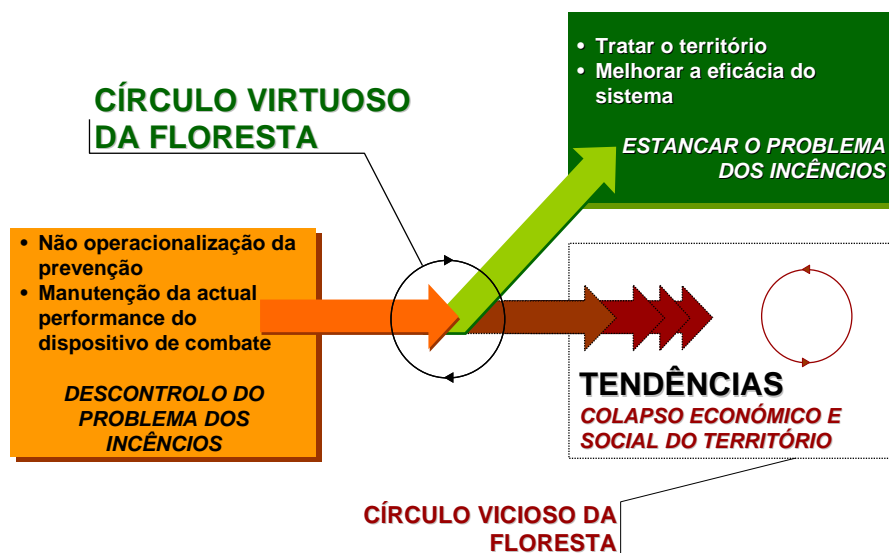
CÍRCULO VIRTUOSO DA FLORESTA

• Tratar o território
• Melhorar a eficácia do sistema

ESTANCAR O PROBLEMA DOS INCÊNCIOS

• Não operacionalização da prevenção
• Manutenção da actual performance do dispositivo de combate

DESCONTROLO DO PROBLEMA DOS INCÊNCIOS

TENDÊNCIAS
COLAPSO ECONÓMICO E SOCIAL DO TERRITÓRIO

CÍRCULO VICIOSO DA FLORESTA